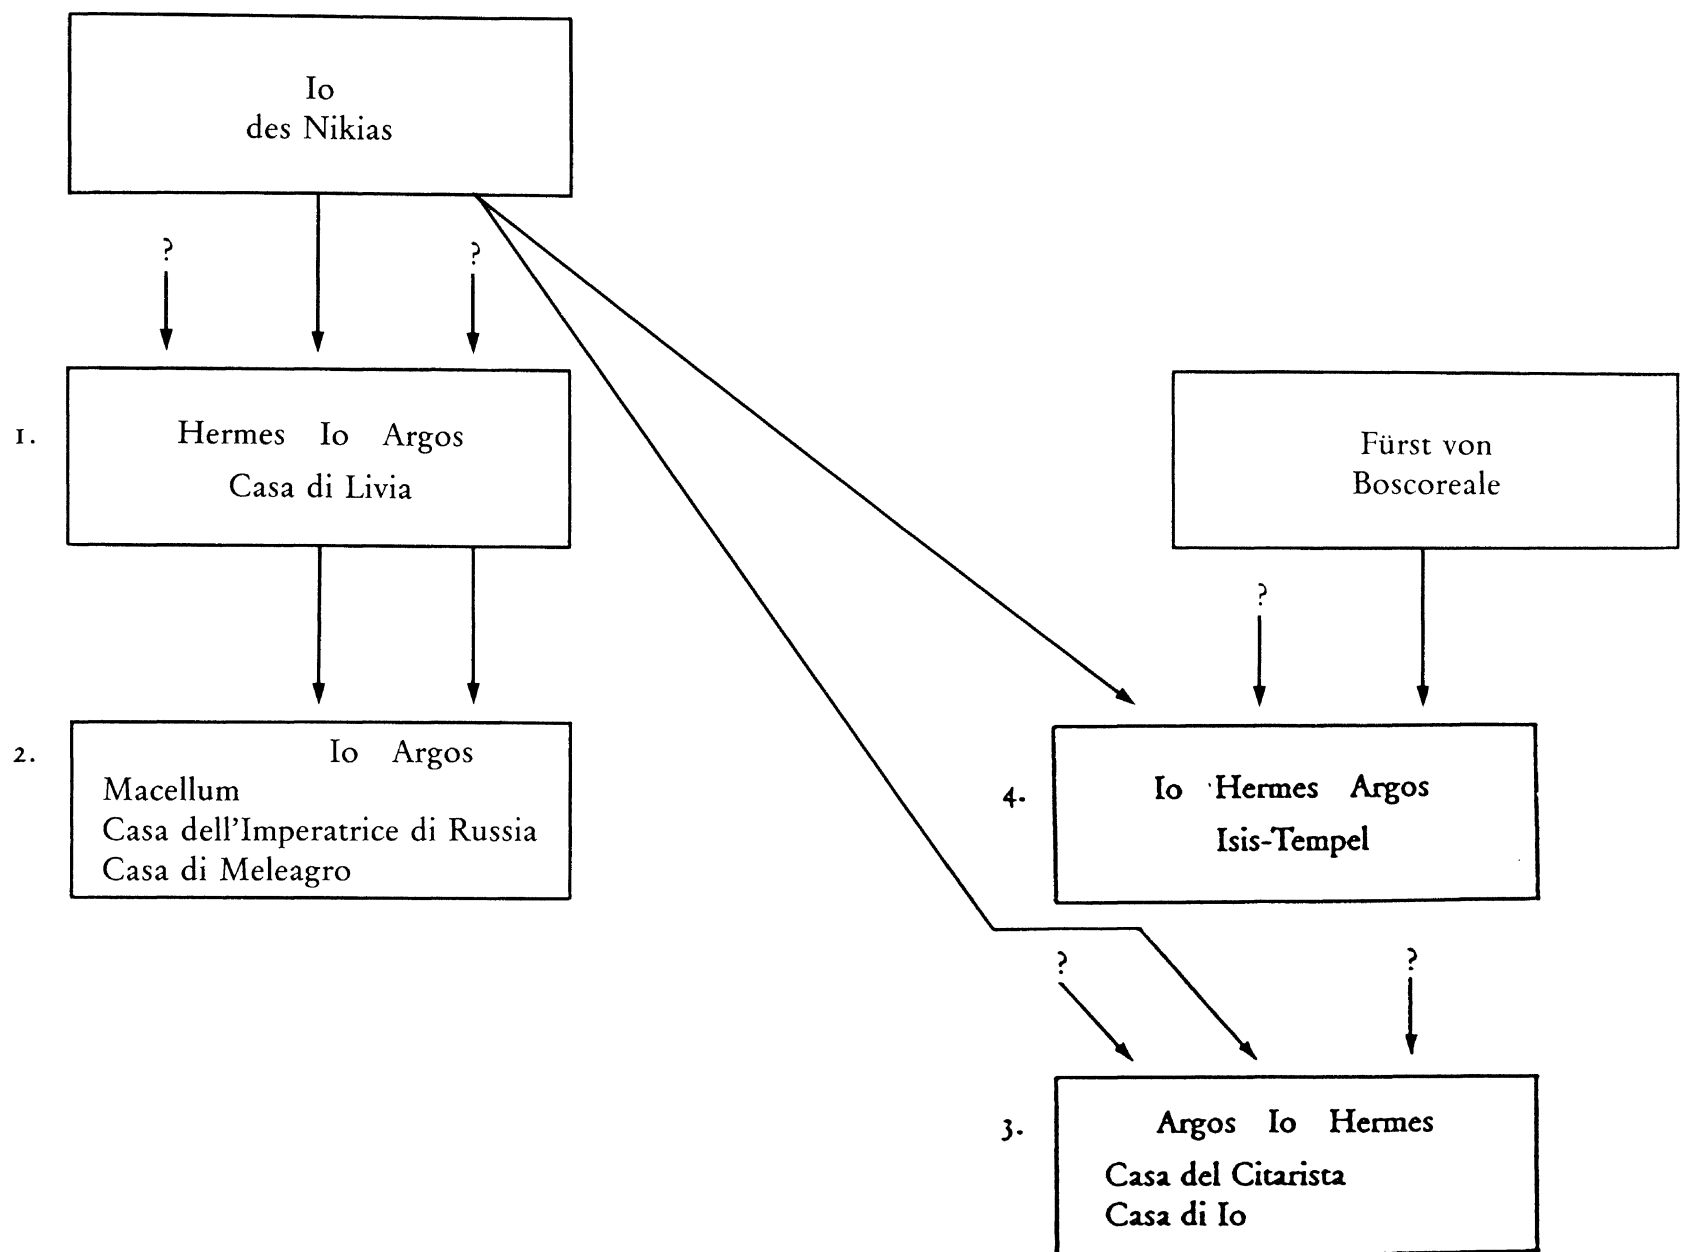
Io
des Nikias

?

?

1.

Hermes Io Argos
Casa di Livia

Fürst von
Boscoreale

?

2.

Io Argos
Macellum
Casa dell'Imperatrice di Russia
Casa di Meleagro

4.

Io Hermes Argos
Isis-Tempel

?

?

3.

Argos Io Hermes
Casa del Citarista
Casa di Io